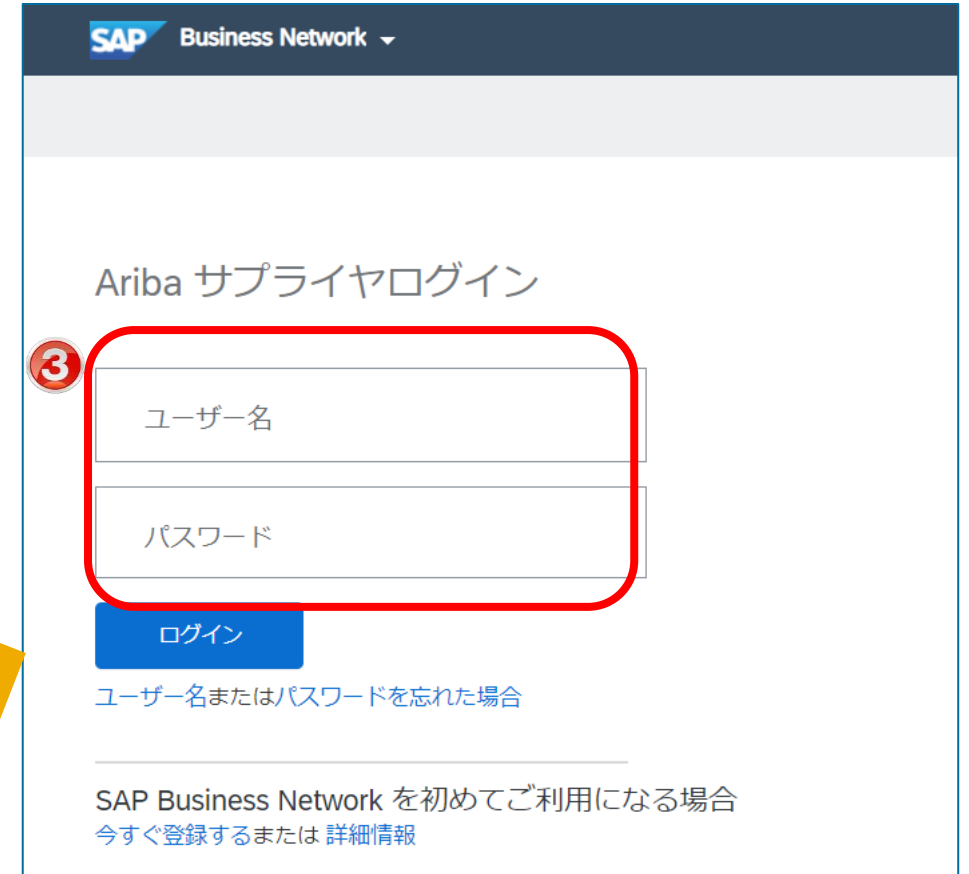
SAP Business Network

Ariba サプライヤログイン

3

ユーザー名

パスワード

ログイン

ユーザー名またはパスワードを忘れた場合

SAP Business Network を初めてご利用になる場合
今すぐ登録するまたは 詳細情報